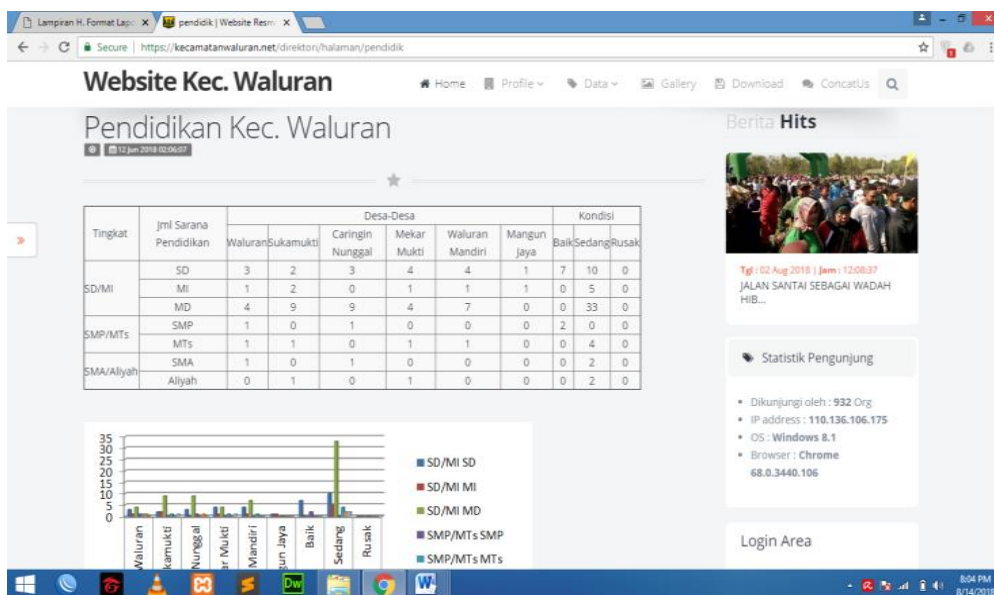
Lampiran H. Format Lap ×
pendidik | Website Resm ×

Secure | https://kecamatanwaluran.net/direktori/halaman/pendidik

Website Kec. Waluran

Home  Profile  Data  Gallery  Download  ConcatUs

Pendidikan Kec. Waluran
12 Jun 2018 02:06:07

| Tingkat | Jml Sarana Pendidikan | Waluran | Sukamukti | Caringin Nunggal | Mekar Mukti | Waluran Mandiri | Mangun Jaya | Baik | Sedang | Rusak |
|---|---|---|---|---|---|---|---|---|---|---|
| | | Desa-Desa | | | | | | Kondisi | | |
| SD/MI | SD | 3 | 2 | 3 | 4 | 4 | 1 | 7 | 10 | 0 |
| | MI | 1 | 2 | 0 | 1 | 1 | 1 | 0 | 5 | 0 |
| | MD | 4 | 9 | 9 | 4 | 7 | 0 | 0 | 33 | 0 |
| SMP/MTs | SMP | 1 | 0 | 1 | 0 | 0 | 0 | 2 | 0 | 0 |
| | MTs | 1 | 1 | 0 | 1 | 1 | 0 | 0 | 4 | 0 |
| SMA/Aliyah | SMA | 1 | 0 | 1 | 0 | 0 | 0 | 0 | 2 | 0 |
| | Aliyah | 0 | 1 | 0 | 1 | 0 | 0 | 0 | 2 | 0 |

35
30
25
20
15
10
5
0
Waluran
kamukti
Nunggal
r Mukti
Mandiri
un Jaya
Baik
Sedang
Rusak

SD/MI SD
SD/MI MI
SD/MI MD
SMP/MTs SMP
SMP/MTs MTs

Berita Hits

Tgl : 02 Aug 2018 | Jam : 12:08:37
JALAN SANTAI SEBAGAI WADAH HIB...

Statistik Pengunjung

Dikunjungi oleh : 932 Org
IP address : 110.136.106.175
OS : Windows 8.1
Browser : Chrome 68.0.3440.106

Login Area

8:04 PM
8/14/2018